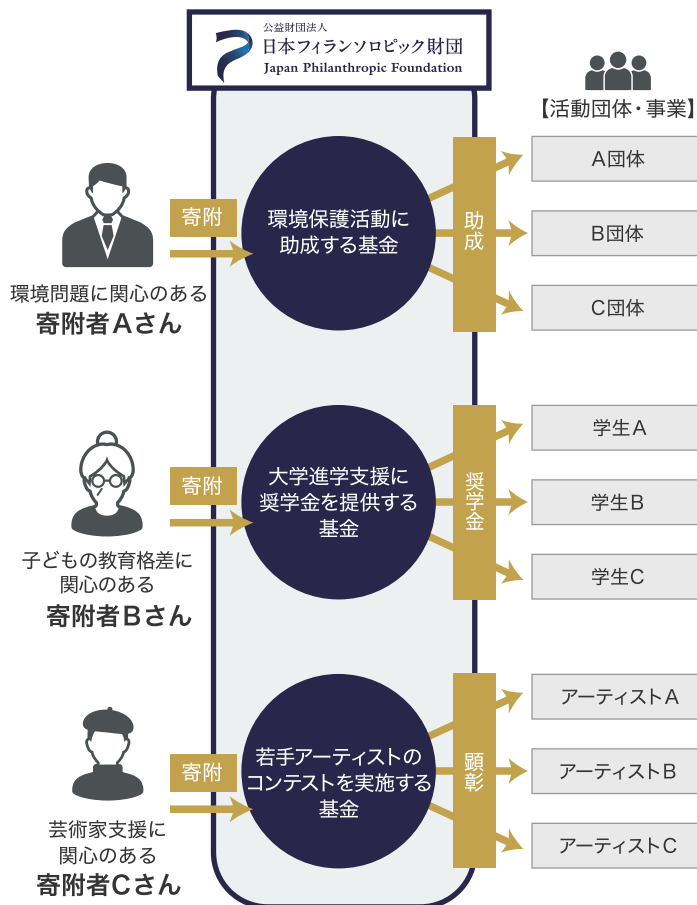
公益財団法人
日本フィランソロピック財団
Japan Philanthropic Foundation

【活動団体・事業】

環境問題に関心のある
寄附者Aさん

寄附

環境保護活動に助成する基金

助成

A団体
B団体
C団体

子どもの教育格差に関心のある
寄附者Bさん

寄附

大学進学支援に奨学金を提供する基金

奨学金

学生A
学生B
学生C

芸術家支援に関心のある
寄附者Cさん

寄附

若手アーティストのコンテストを実施する基金

顕彰

アーティストA
アーティストB
アーティストC